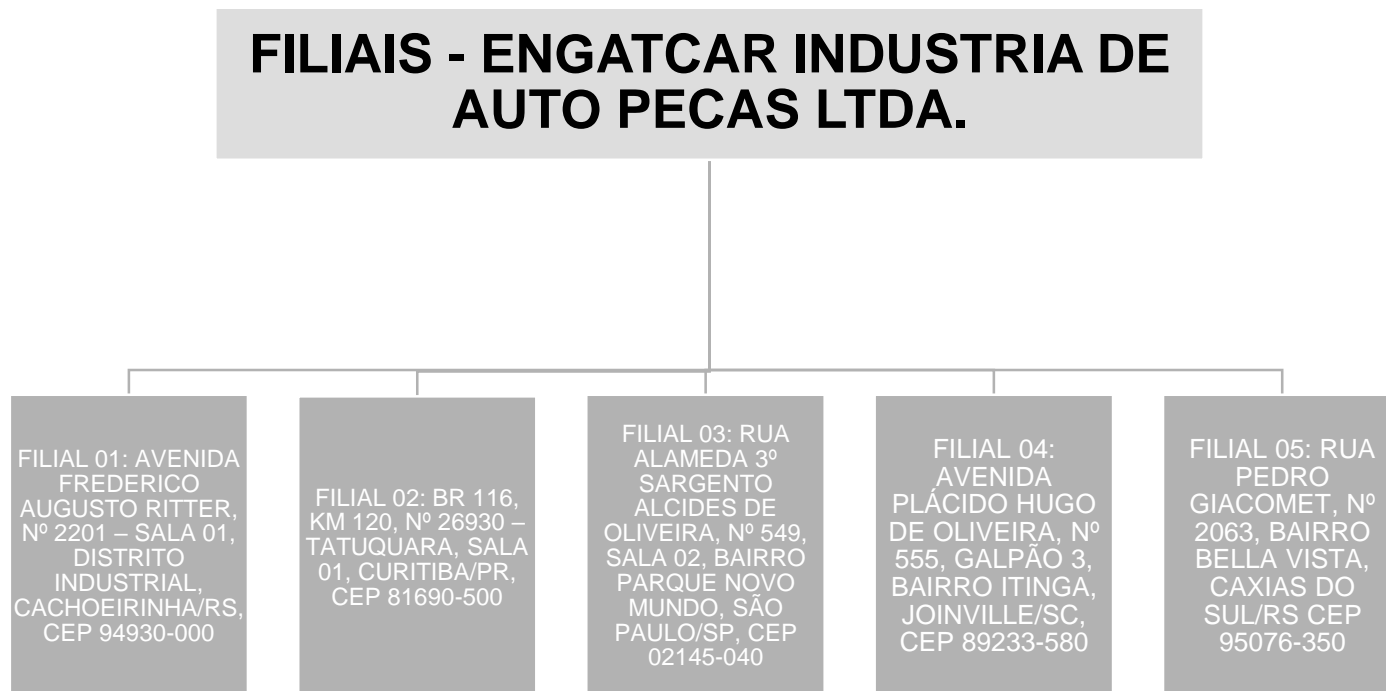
FILIAIS - ENGATCAR INDUSTRIA DE AUTO PECAS LTDA.

FILIAL 01: AVENIDA FREDERICO AUGUSTO RITTER, Nº 2201 – SALA 01, DISTRITO INDUSTRIAL, CACHOEIRINHA/RS, CEP 94930-000

FILIAL 02: BR 116, KM 120, Nº 26930 – TATUQUARA, SALA 01, CURITIBA/PR, CEP 81690-500

FILIAL 03: RUA ALAMEDA 3º SARGENTO ALCIDES DE OLIVEIRA, Nº 549, SALA 02, BAIRRO PARQUE NOVO MUNDO, SÃO PAULO/SP, CEP 02145-040

FILIAL 04: AVENIDA PLÁCIDO HUGO DE OLIVEIRA, Nº 555, GALPÃO 3, BAIRRO ITINGA, JOINVILLE/SC, CEP 89233-580

FILIAL 05: RUA PEDRO GIACOMET, Nº 2063, BAIRRO BELLA VISTA, CAXIAS DO SUL/RS CEP 95076-350